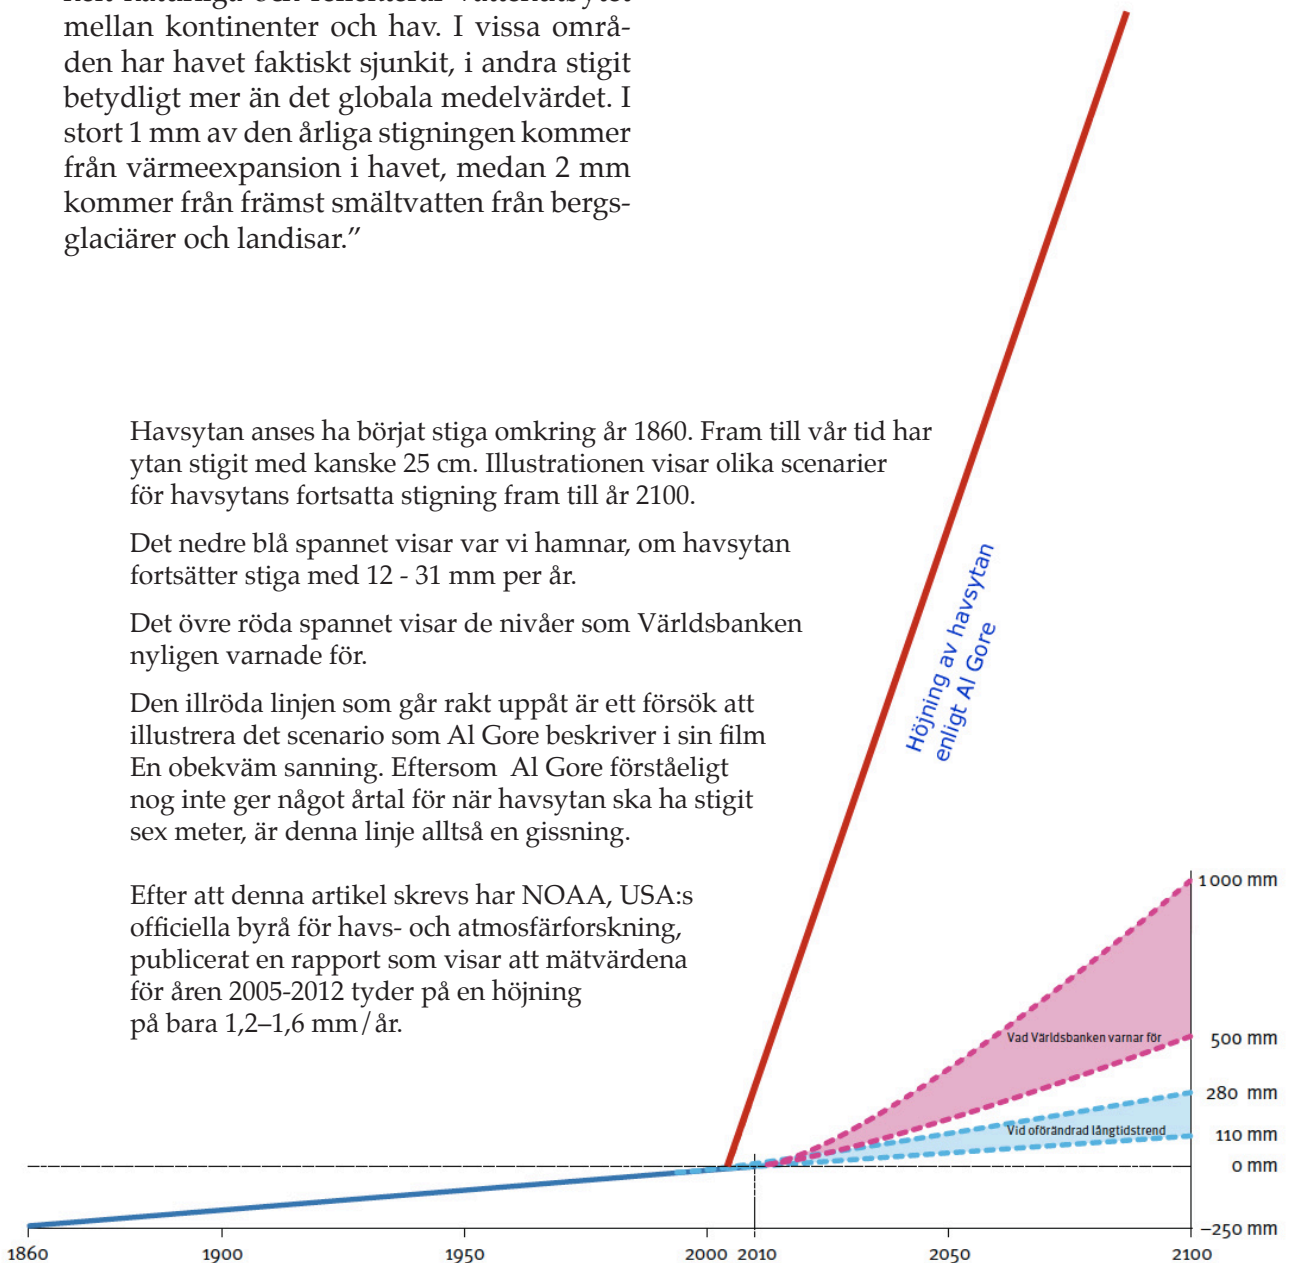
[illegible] mellan kontinenter och hav. I vissa områden har havet faktiskt sjunkit, i andra stigit betydligt mer än det globala medelvärdet. I stort 1 mm av den årliga stigningen kommer från värmeexpansion i havet, medan 2 mm kommer från främst smältvatten från bergsglaciärer och landisar.”

Havsytan anses ha börjat stiga omkring år 1860. Fram till vår tid har ytan stigit med kanske 25 cm. Illustrationen visar olika scenarier för havsytans fortsatta stigning fram till år 2100.

Det nedre blå spannet visar var vi hamnar, om havsytan fortsätter stiga med 12 - 31 mm per år.

Det övre röda spannet visar de nivåer som Världsbanken nyligen varnade för.

Den illröda linjen som går rakt uppåt är ett försök att illustrera det scenario som Al Gore beskriver i sin film En obekväm sanning. Eftersom Al Gore förståeligt nog inte ger något årtal för när havsytan ska ha stigit sex meter, är denna linje alltså en gissning.

Efter att denna artikel skrevs har NOAA, USA:s officiella byrå för havs- och atmosfärforskning, publicerat en rapport som visar att mätvärdena för åren 2005-2012 tyder på en höjning på bara 1,2–1,6 mm/år.

Höjning av havsytan enligt Al Gore

1000 mm
Vad Världsbanken varnar för
500 mm
280 mm
Vid oförändrad långtidstrend
110 mm
0 mm
−250 mm

1860
1900
1950
2000
2010
2050
2100